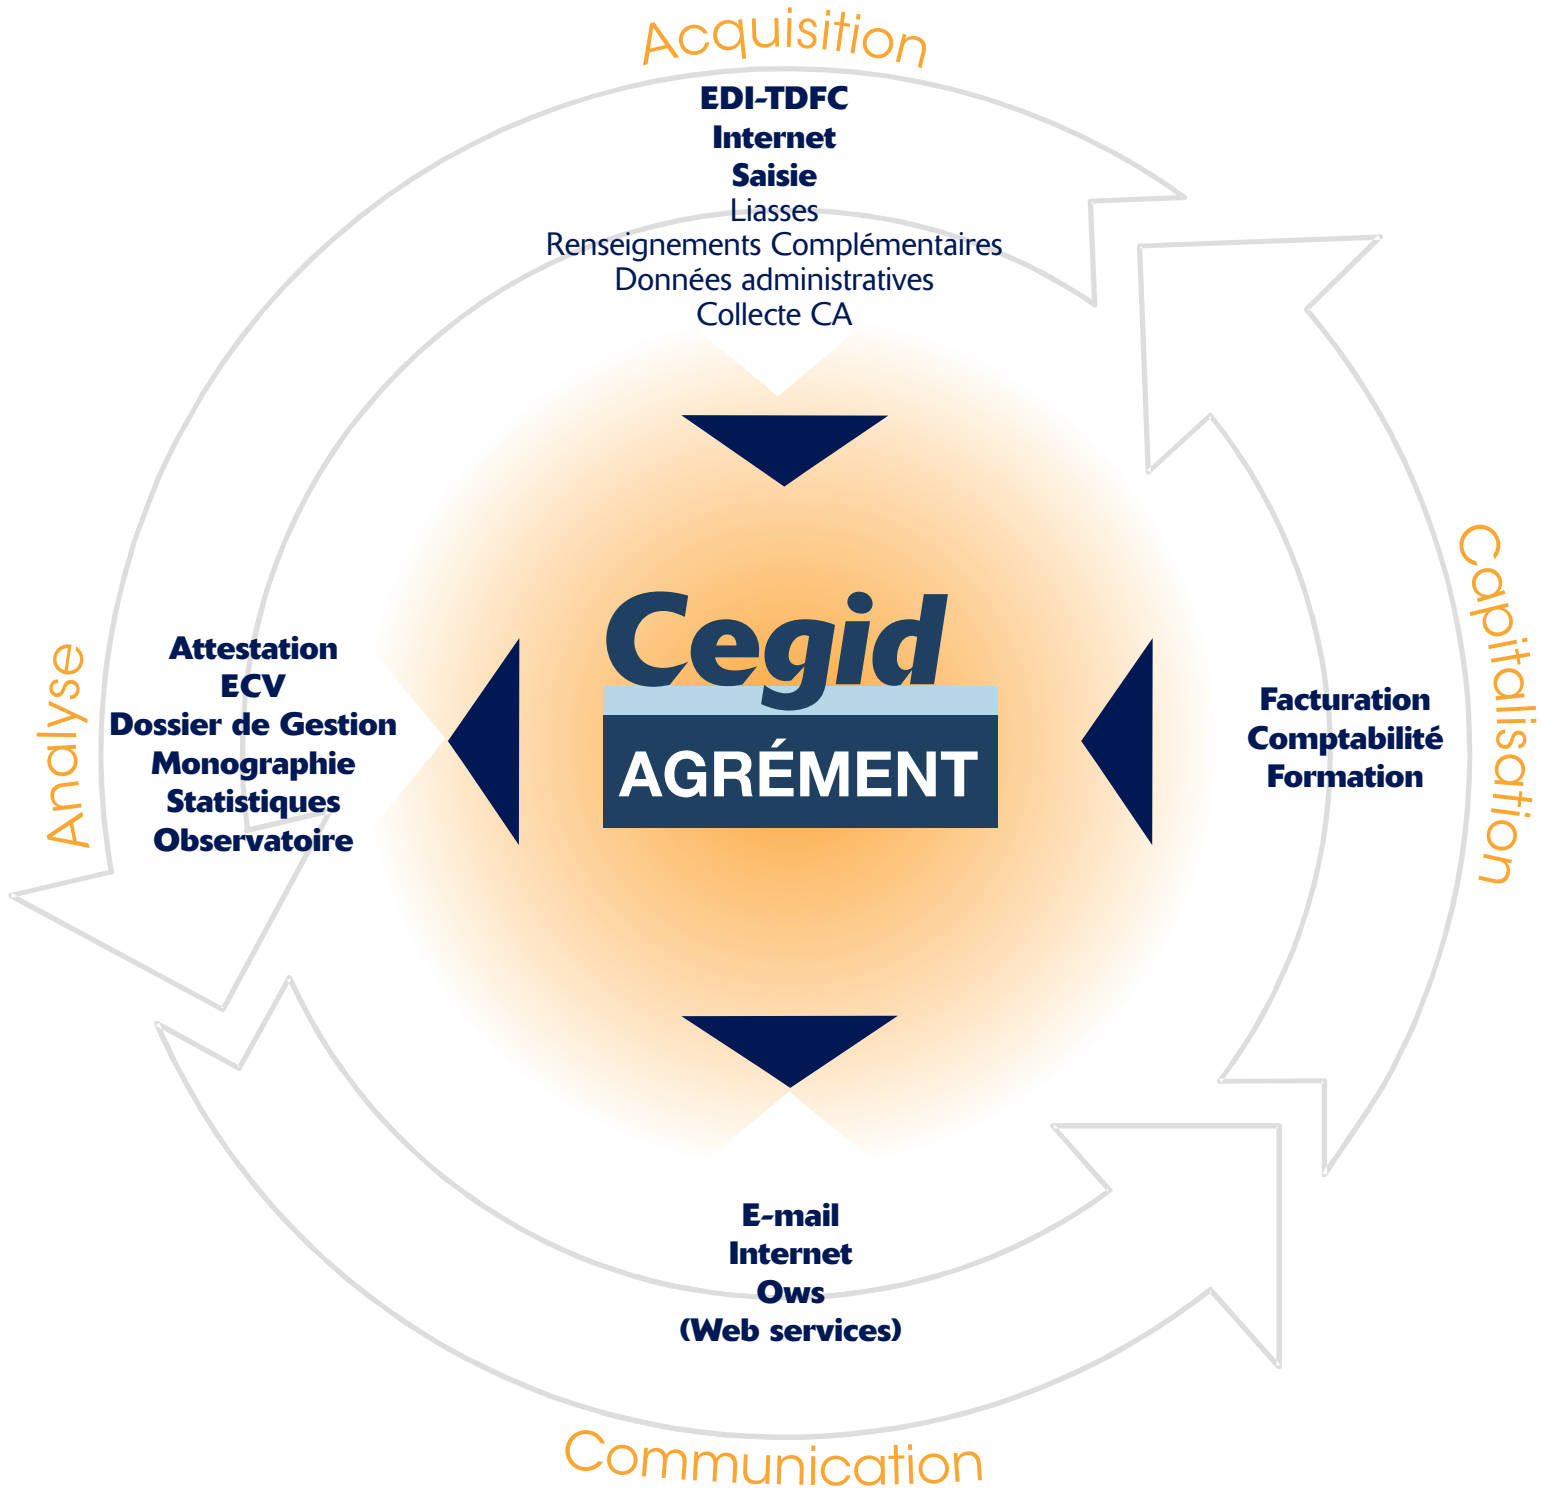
Acquisition

EDI-TDFC
Internet
Saisie
Liasses
Renseignements Complémentaires
Données administratives
Collecte CA

Capitalisation

Facturation
Comptabilité
Formation

Cegid
AGRÉMENT

Analyse

Attestation
ECV
Dossier de Gestion
Monographie
Statistiques
Observatoire

E-mail
Internet
Ows
(Web services)

Communication